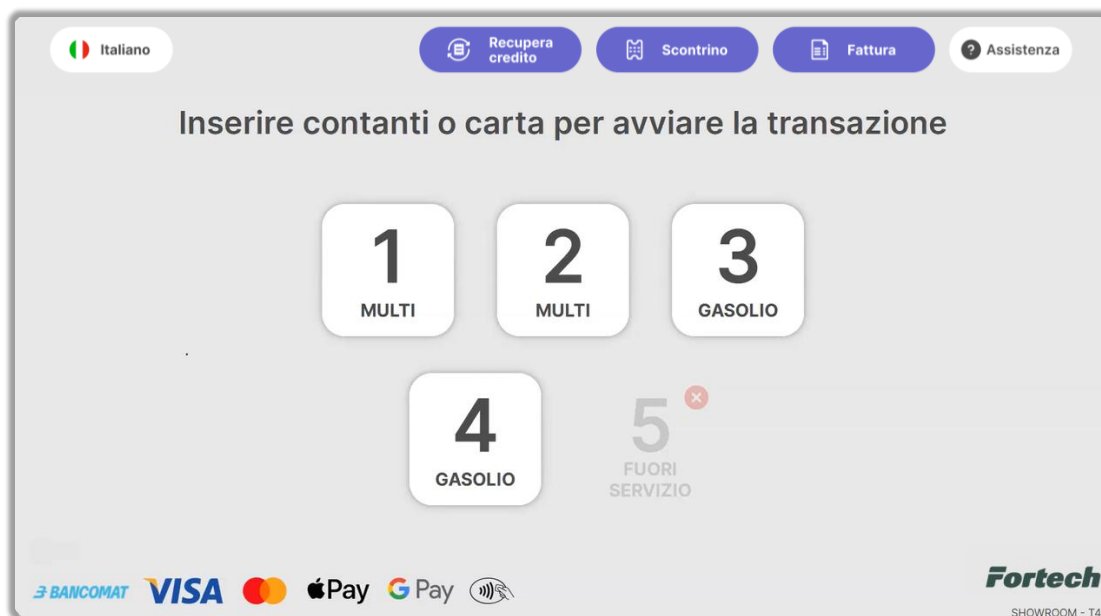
Italiano

Recupera credito

Scontrino

Fattura

Assistenza

Inserire contanti o carta per avviare la transazione

1
MULTI

2
MULTI

3
GASOLIO

4
GASOLIO

5
FUORI SERVIZIO

BANCOMAT VISA Pay G Pay

Fortech

SHOWROOM - T4